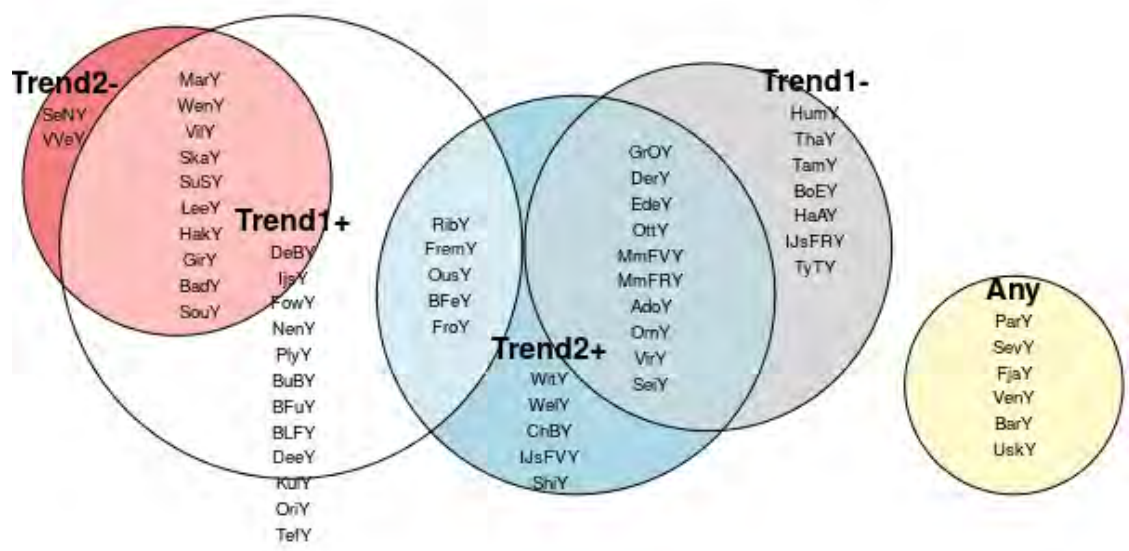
Trend2-
SeNY
VVeY

MarY
WenY
VlY
SkaY
SuSY
LeeY
HakY
GirY
BadY
SouY

Trend1+
DeBY
IjsY
FowY
NenY
PlyY
BuBY
BFuY
BLFY
DeeY
KulY
OriY
TefY

RibY
FremY
OusY
BFeY
FroY

GrOY
DerY
EdeY
OttY
MmFVY
MmFRY
AdoY
OmY
VirY
SeiY

Trend2+
WitY
WelY
ChBY
IJsFVY
ShiY

Trend1-
HumY
ThaY
TamY
BoEY
HaAY
IJsFRY
TyTY

Any
ParY
SevY
FjaY
VenY
BarY
UskY